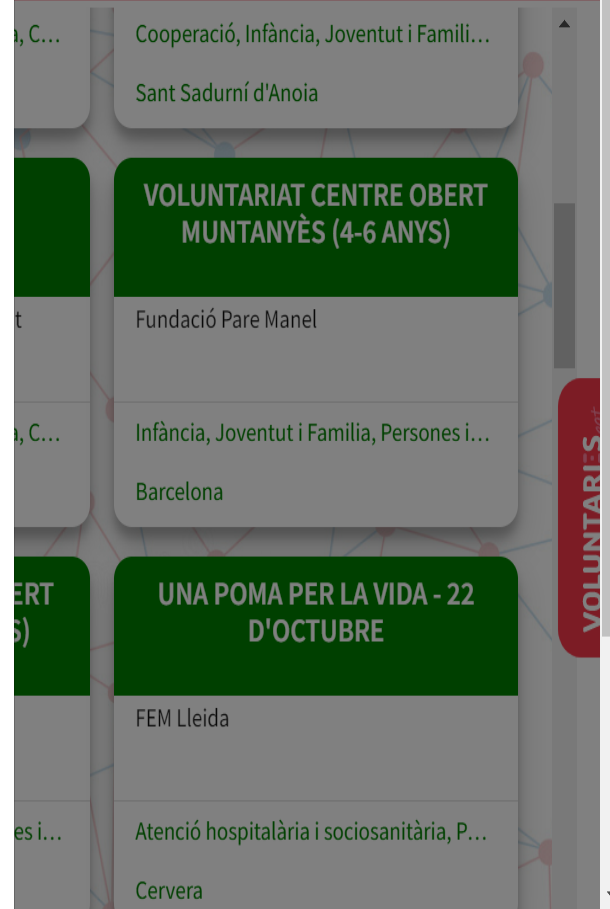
a, C…

Cooperació, Infància, Joventut i Famili…

Sant Sadurní d'Anoia

VOLUNTARIAT CENTRE OBERT MUNTANYÈS (4-6 ANYS)

rt

Fundació Pare Manel

a, C…

Infància, Joventut i Familia, Persones i…

Barcelona

ERT
S)

UNA POMA PER LA VIDA - 22 D'OCTUBRE

FEM Lleida

es i…

Atenció hospitalària i sociosanitària, P…

Cervera

VOLUNTARI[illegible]